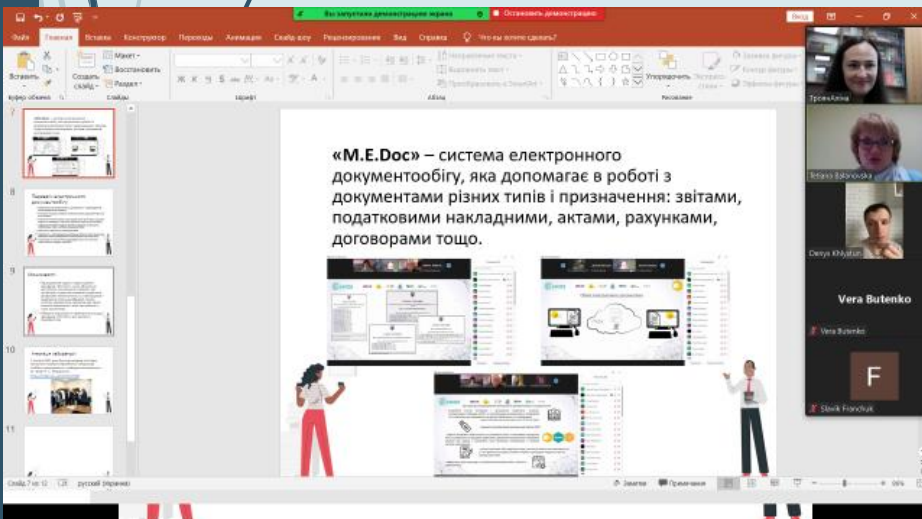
Вы запустили демонстрацию экрана
Остановить демонстрацию
Файл Главная Вставка Конструктор Переходы Анимация Слайд-шоу Рецензирование Вид Справка Что вы хотите сделать?
Вставить Создать слайд Макет Восстановить Раздел
Буфер обмена Слайды Шрифт Абзац Рисование
Упорядочить Экспресс-стили
7
8
9
10
11

**«M.E.Doc»** – система електронного документообігу, яка допомагає в роботі з документами різних типів і призначення: звітами, податковими накладними, актами, рахунками, договорами тощо.

ТроянАліна
Tetiana Bobrovska
Denys Khyatun
Vera Butenko
Vera Butenko
F
Slavik Fronchuk
Слайд 7 из 12 русский (Украина) Заметки Примечания 96%